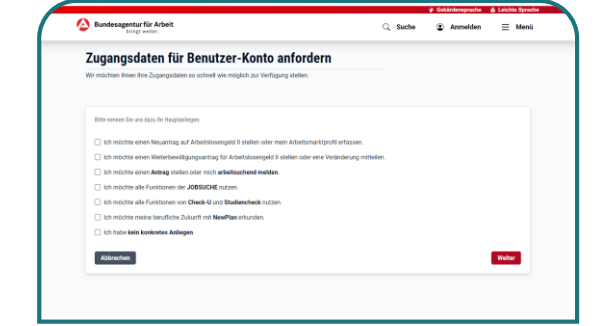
Gebärdensprache Leichte Sprache

Bundesagentur für Arbeit
bringt weiter.

Suche Anmelden Menü

Zugangsdaten für Benutzer-Konto anfordern

Wir möchten Ihnen Ihre Zugangsdaten so schnell wie möglich zur Verfügung stellen.

Bitte nennen Sie uns dazu Ihr Hauptanliegen:

Ich möchte einen Neuantrag auf Arbeitslosengeld II stellen oder mein Arbeitsmarktprofil erfassen.

Ich möchte einen Weiterbewilligungsantrag für Arbeitslosengeld II stellen oder eine Veränderung mitteilen.

Ich möchte einen Antrag stellen oder mich arbeitsuchend melden.

Ich möchte alle Funktionen der JOBSUCHE nutzen.

Ich möchte alle Funktionen von Check-U und Studiencheck nutzen.

Ich möchte meine berufliche Zukunft mit NewPlan erkunden.

Ich habe kein konkretes Anliegen.

Abbrechen

Weiter